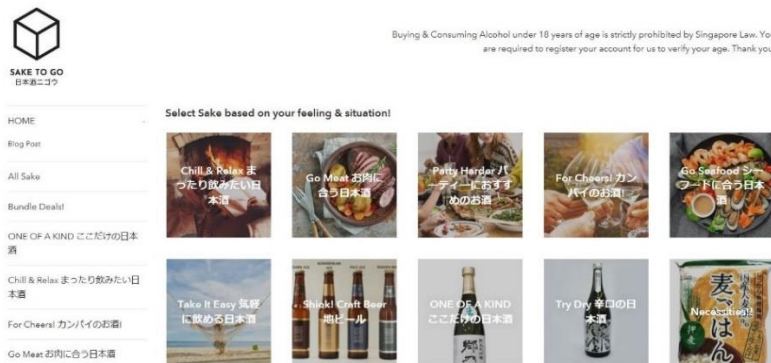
SAKE TO GO
日本酒ニゴウ

Buying & Consuming Alcohol under 18 years of age is strictly prohibited by Singapore Law. Yo
are required to register your account for us to verify your age. Thank you

HOME
Blog Post
All Sake
Bundle Deals!
ONE OF A KIND ここだけの日本酒
Chill & Relax まったり飲みたい日本酒
For Cheers! カンパイのお酒!
Go Meat お肉に合う日本酒

Select Sake based on your feeling & situation!

Chill & Relax まったり飲みたい日本酒
Go Meat お肉に合う日本酒
Party Harder パーティーにおすすめのお酒
For Cheers! カンパイのお酒!
Go Seafood シーフードに合う日本酒

Take It Easy 気軽に飲める日本酒
Shink! Craft Beer 地ビール
ONE OF A KIND ここだけの日本酒
Try Dry 辛口の日本酒
Necessities!
麦ごはん